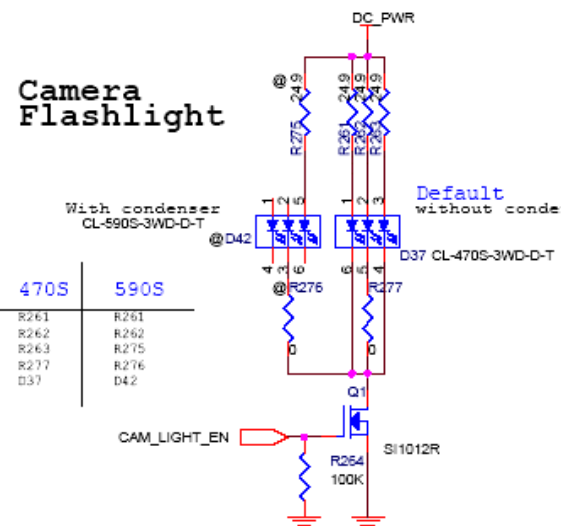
DC_PWR

Camera Flashlight

@ 24.9 R275

24.9 24.9 24.9 R26 R26 R26

With condenser CL-590S-3WD-D-T

Default without conde

1 2 5

1 2 3

@D42

4 3 6

6 5 4

D37 CL-470S-3WD-D-T

@R276

R277

0

0

| 470S | 590S |
|---|---|
| R261 | R261 |
| R262 | R262 |
| R263 | R275 |
| R277 | R276 |
| D37 | D42 |

Q1

CAM_LIGHT_EN

SI1012R

R264 100K